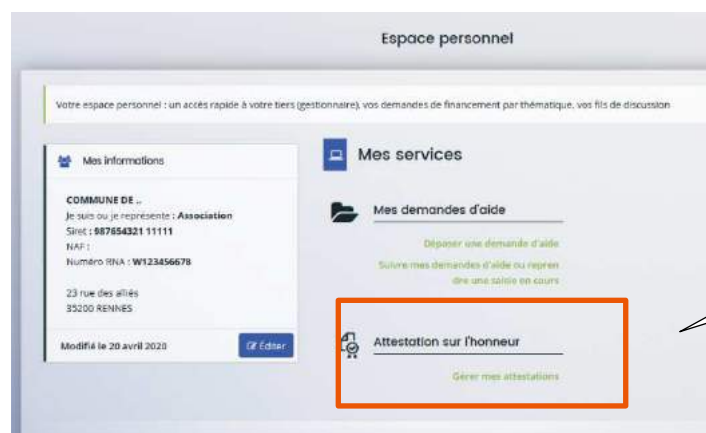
Espace personnel

Votre espace personnel : un accès rapide à votre tiers (gestionnaire), vos demandes de financement par thématique, vos fils de discussion

Mes informations

COMMUNE DE ..
Je suis ou je représente : Association
Siret : 987654321 11111
NAF :
Numéro RNA : W123456678

23 rue des alliés
35200 RENNES

Modifié le 20 avril 2020

Éditer

Mes services

Mes demandes d'aide

Déposer une demande d'aide

Suivre mes demandes d'aide ou reprendre une saisie en cours

Attestation sur l'honneur

Gérer mes attestations